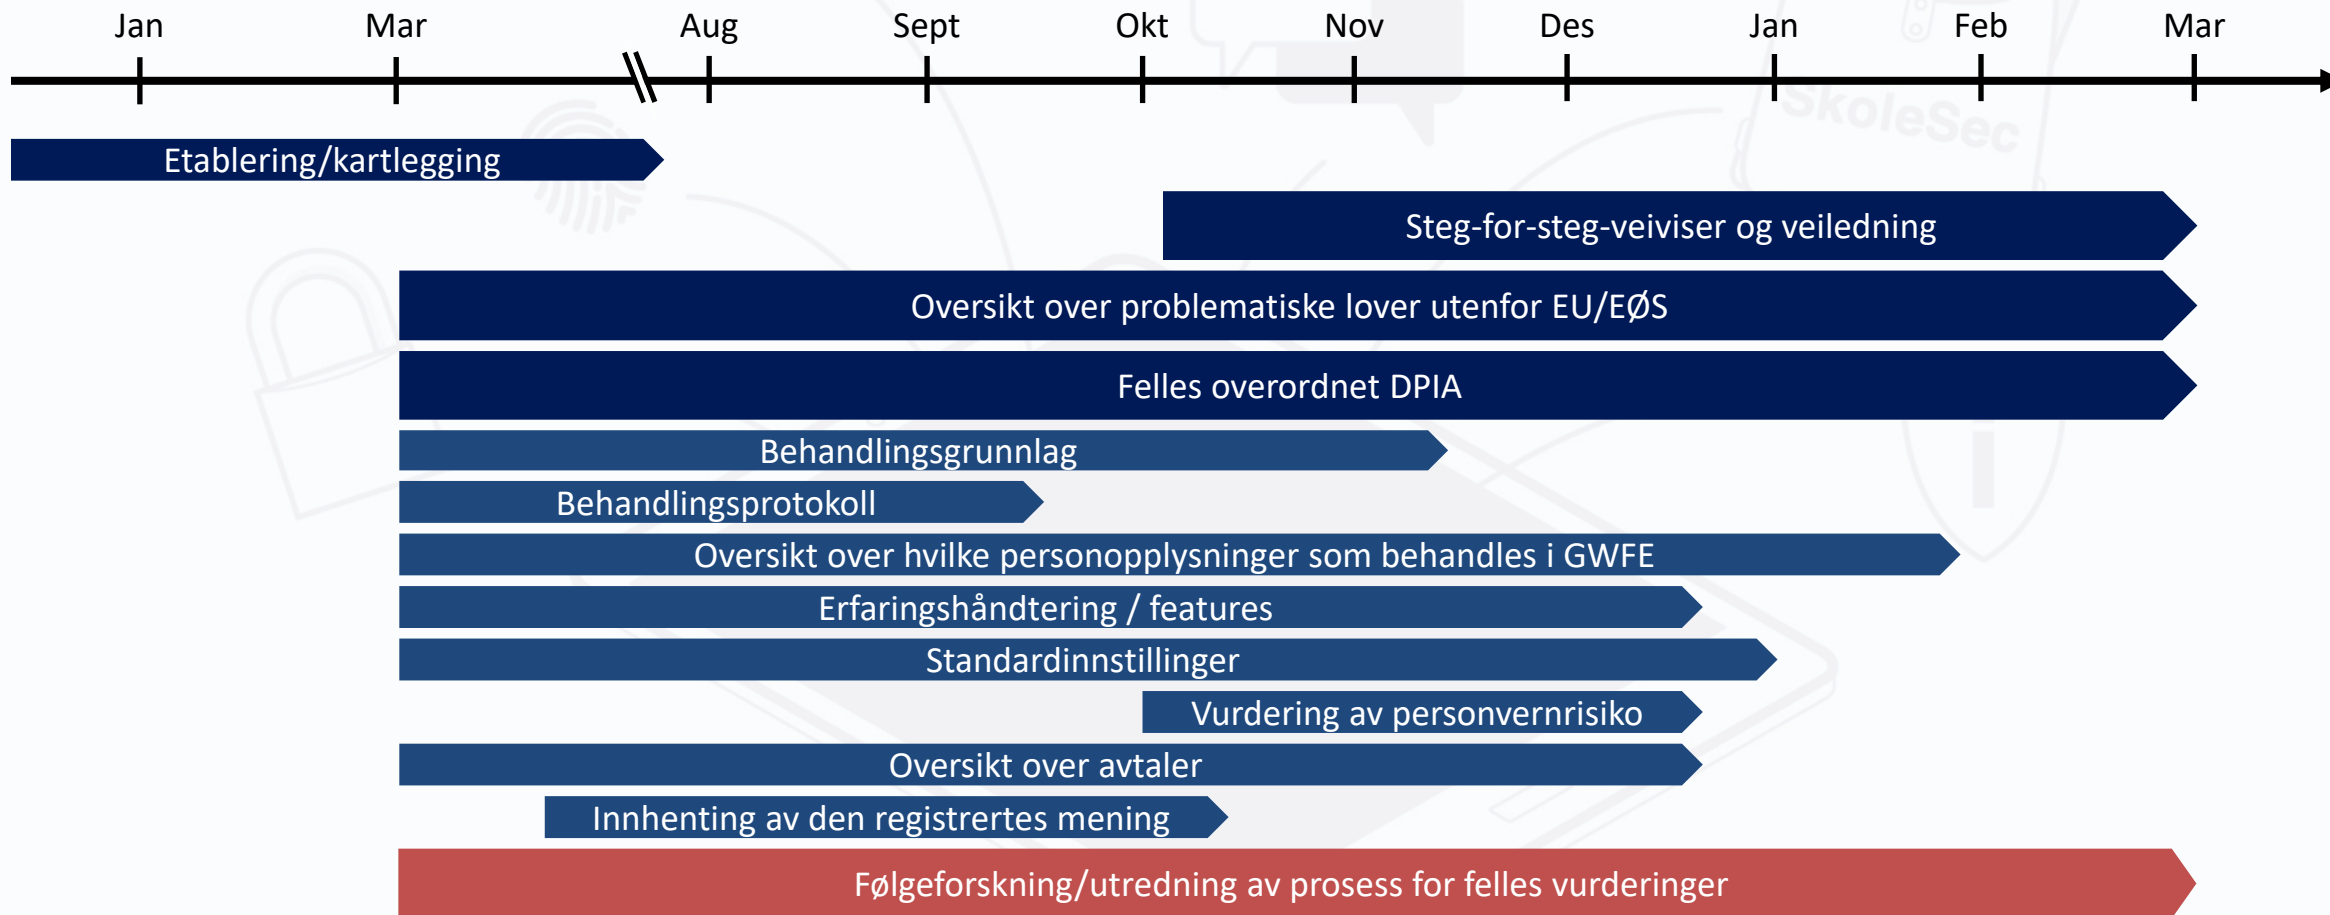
Jan Mar Aug Sept Okt Nov Des Jan Feb Mar

SkoleSec

Etablering/kartlegging

Steg-for-steg-veiviser og veiledning

Oversikt over problematiske lover utenfor EU/EØS

Felles overordnet DPIA

Behandlingsgrunnlag

Behandlingsprotokoll

Oversikt over hvilke personopplysninger som behandles i GWFE

Erfaringshåndtering / features

Standardinnstillinger

Vurdering av personvernrisiko

Oversikt over avtaler

Innhenting av den registrertes mening

Følgeforskning/utredning av prosess for felles vurderinger